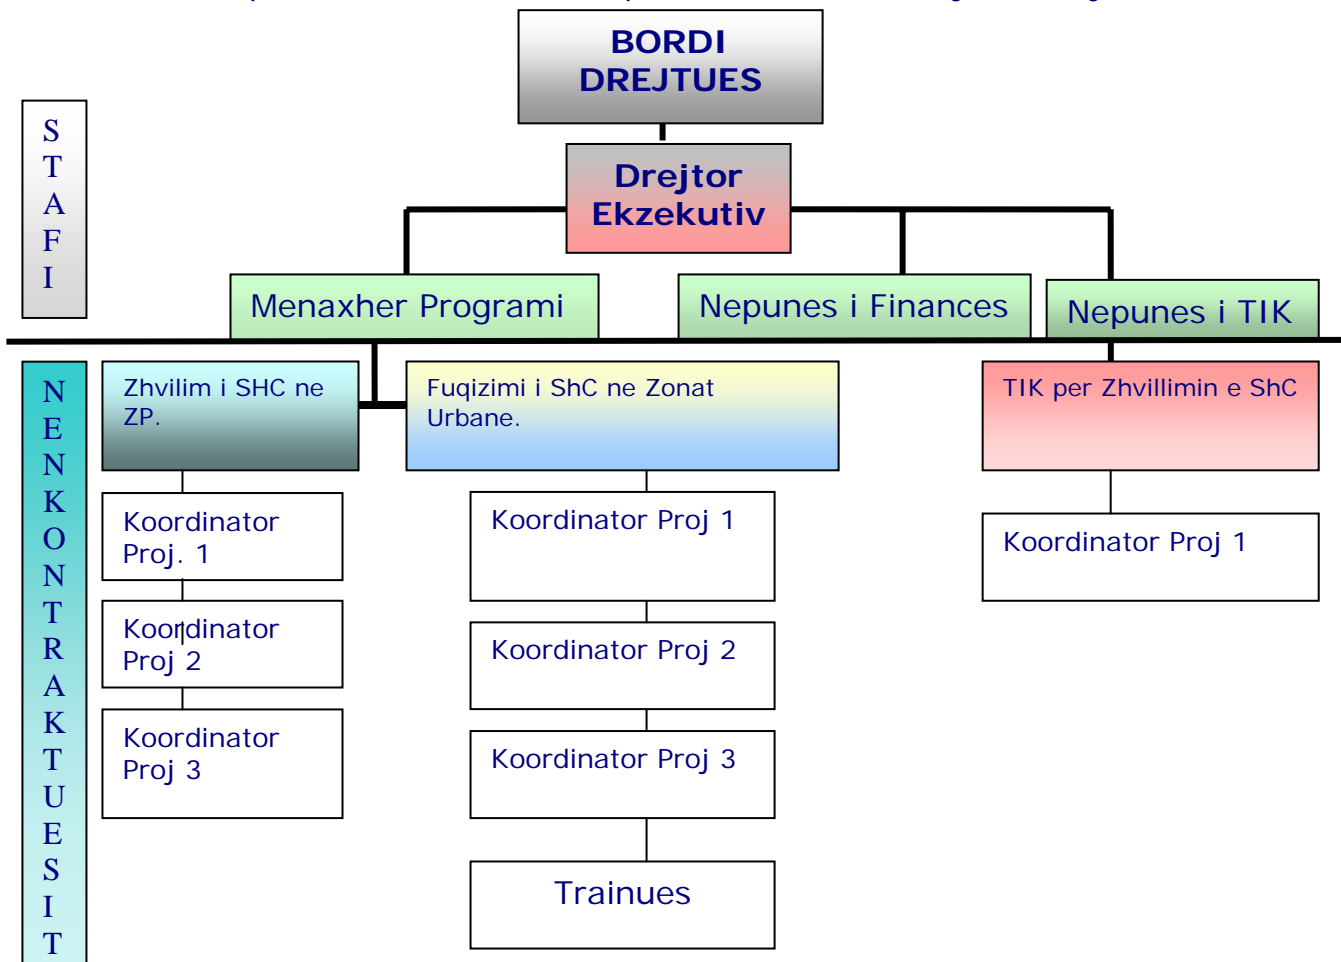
BORDI DREJTUES

STAFI

Drejtor Ekzekutiv

Menaxher Programi

Nepunes i Finances

Nepunes i TIK

NENKONTRAKTUESIT

Zhvilim i SHC ne ZP.

Fuqizimi i ShC ne Zonat Urbane.

TIK per Zhvillimin e ShC

Koordinator Proj. 1

Koordinator Proj 2

Koordinator Proj 3

Koordinator Proj 1

Koordinator Proj 2

Koordinator Proj 3

Trainues

Koordinator Proj 1